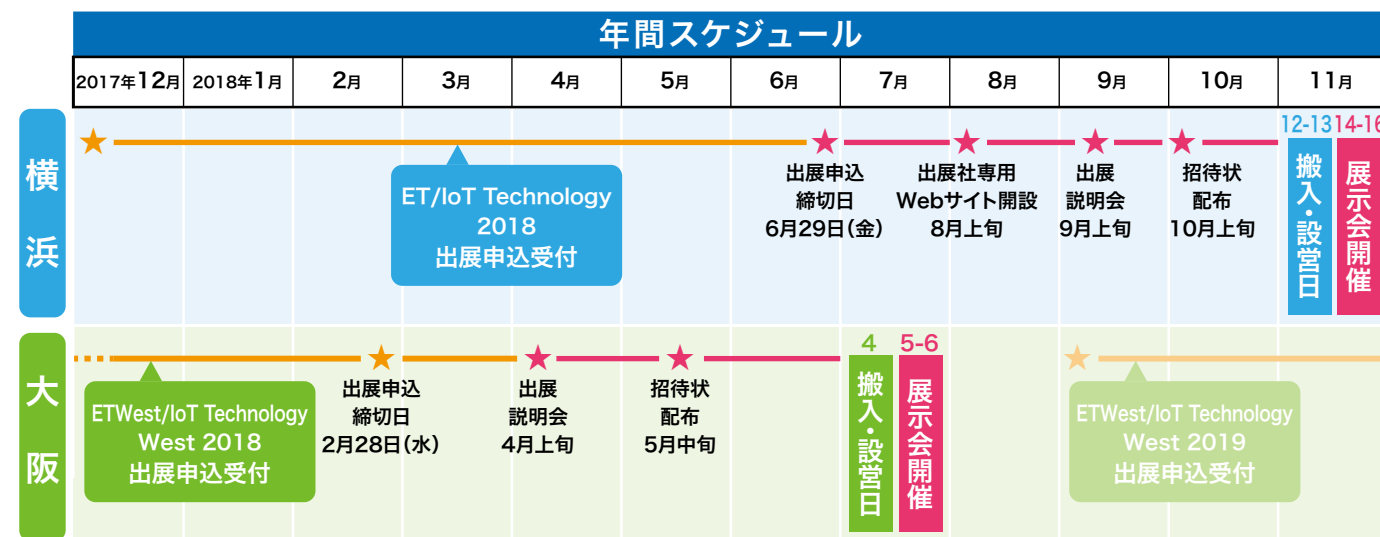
年間スケジュール

| 2017年12月 | 2018年1月 | 2月 | 3月 | 4月 | 5月 | 6月 | 7月 | 8月 | 9月 | 10月 | 11月 |
|---|---|---|---|---|---|---|---|---|---|---|---|

横浜

ET/IoT Technology 2018 出展申込受付

出展申込 締切日 6月29日(金)

出展社専用 Webサイト開設 8月上旬

出展 説明会 9月上旬

招待状 配布 10月上旬

12-13 搬入・設営日

14-16 展示会開催

大阪

ETWest/IoT Technology West 2018 出展申込受付

出展申込 締切日 2月28日(水)

出展 説明会 4月上旬

招待状 配布 5月中旬

4 搬入・設営日

5-6 展示会開催

ETWest/IoT Technology West 2019 出展申込受付